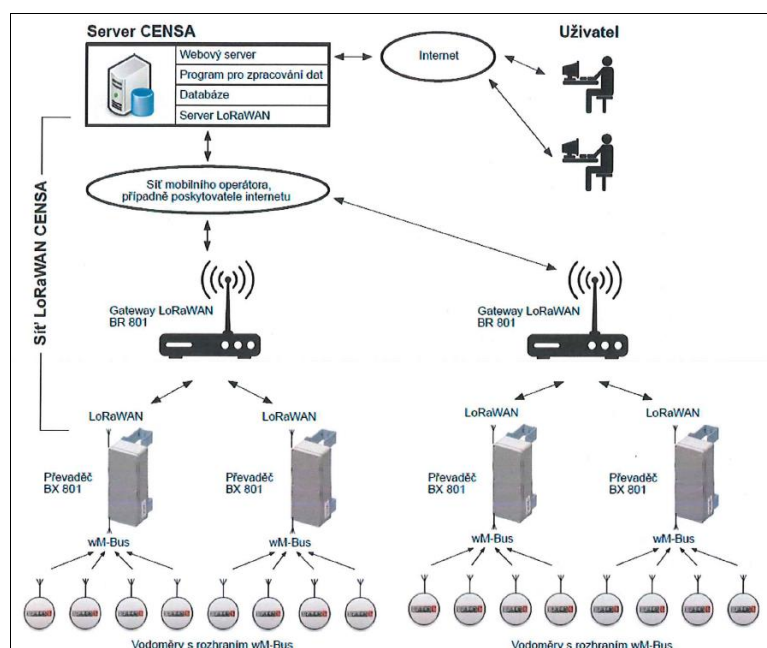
Server CENSA

Webový server
Program pro zpracování dat
Databáze
Server LoRaWAN

Internet

Uživatel

Síť LoRaWAN CENSA

Síť mobilního operátora, případně poskytovatele internetu

Gateway LoRaWAN BR 801

Gateway LoRaWAN BR 801

LoRaWAN

LoRaWAN

LoRaWAN

LoRaWAN

Převaděč BX 801

Převaděč BX 801

Převaděč BX 801

Převaděč BX 801

wM-Bus

wM-Bus

wM-Bus

wM-Bus

Vodoměry s rozhraním wM-Bus

Vodoměry s rozhraním wM-Bus